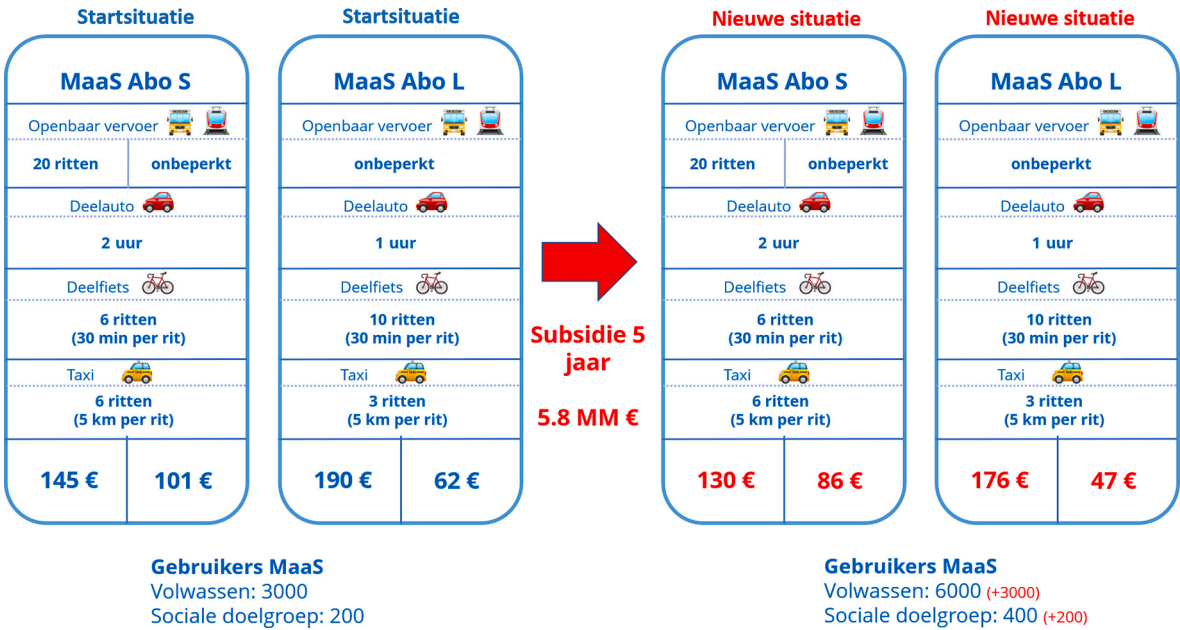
Startsituatie

MaaS Abo S

Openbaar vervoer

| 20 ritten | onbeperkt |
|---|---|

Deelauto

2 uur

Deelfiets

6 ritten
(30 min per rit)

Taxi

6 ritten
(5 km per rit)

| 145 € | 101 € |
|---|---|

Startsituatie

MaaS Abo L

Openbaar vervoer

onbeperkt

Deelauto

1 uur

Deelfiets

10 ritten
(30 min per rit)

Taxi

3 ritten
(5 km per rit)

| 190 € | 62 € |
|---|---|

Subsidie 5 jaar

5.8 MM €

Nieuwe situatie

MaaS Abo S

Openbaar vervoer

| 20 ritten | onbeperkt |
|---|---|

Deelauto

2 uur

Deelfiets

6 ritten
(30 min per rit)

Taxi

6 ritten
(5 km per rit)

| 130 € | 86 € |
|---|---|

Nieuwe situatie

MaaS Abo L

Openbaar vervoer

onbeperkt

Deelauto

1 uur

Deelfiets

10 ritten
(30 min per rit)

Taxi

3 ritten
(5 km per rit)

| 176 € | 47 € |
|---|---|

Gebruikers MaaS
Volwassen: 3000
Sociale doelgroep: 200

Gebruikers MaaS
Volwassen: 6000 (+3000)
Sociale doelgroep: 400 (+200)